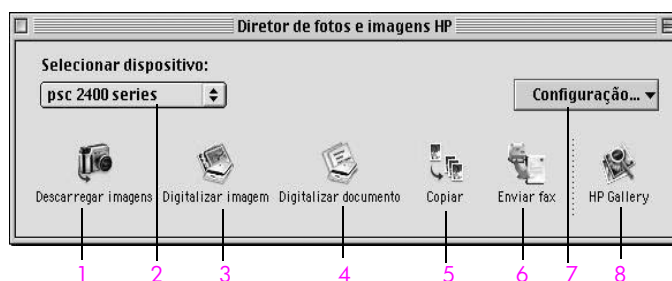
Diretor de fotos e imagens HP

Selecionar dispositivo:

psc 2400 series

Configuração...

Descarregar imagens

Digitalizar imagem

Digitalizar documento

Copiar

Enviar fax

HP Gallery

1 2 3 4 5 6 7 8